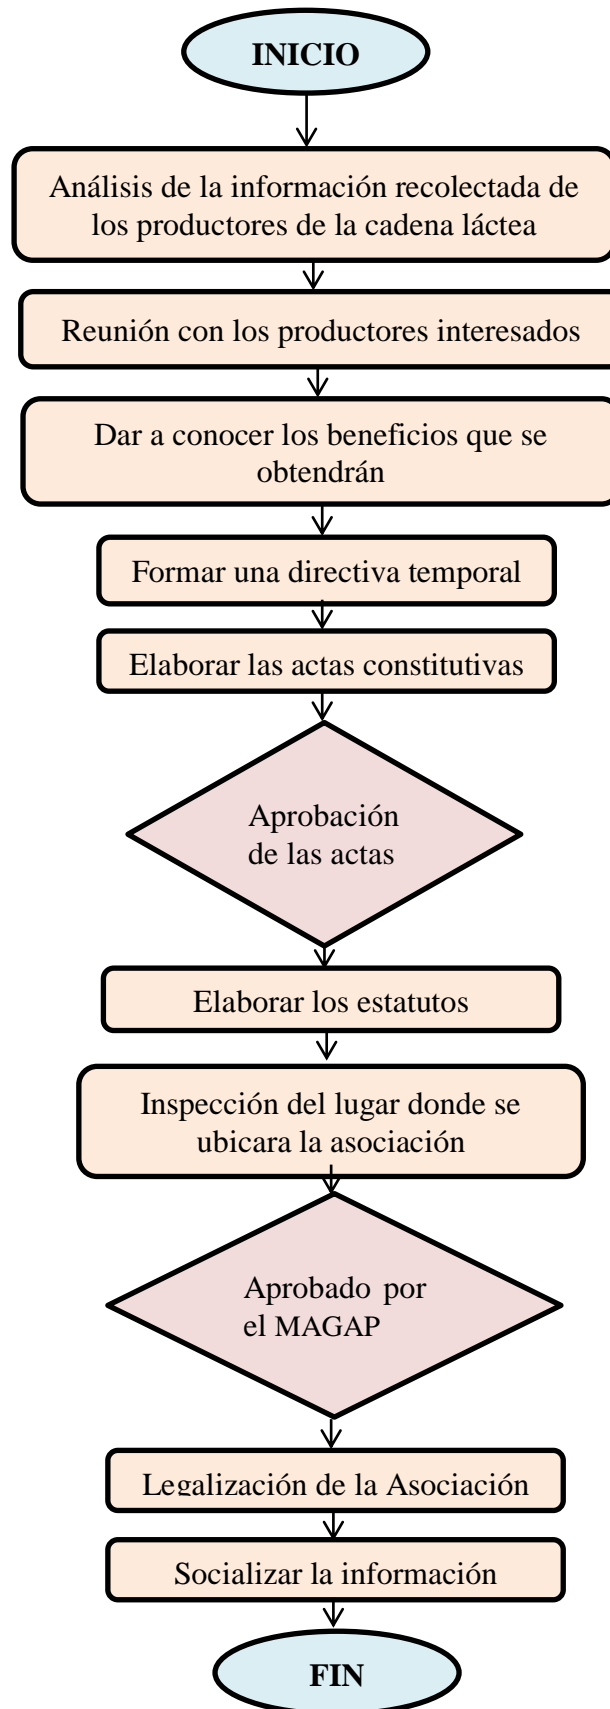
INICIO

Análisis de la información recolectada de los productores de la cadena láctea

Reunión con los productores interesados

Dar a conocer los beneficios que se obtendrán

Formar una directiva temporal

Elaborar las actas constitutivas

Aprobación de las actas

Elaborar los estatutos

Inspección del lugar donde se ubicara la asociación

Aprobado por el MAGAP

Legalización de la Asociación

Socializar la información

FIN